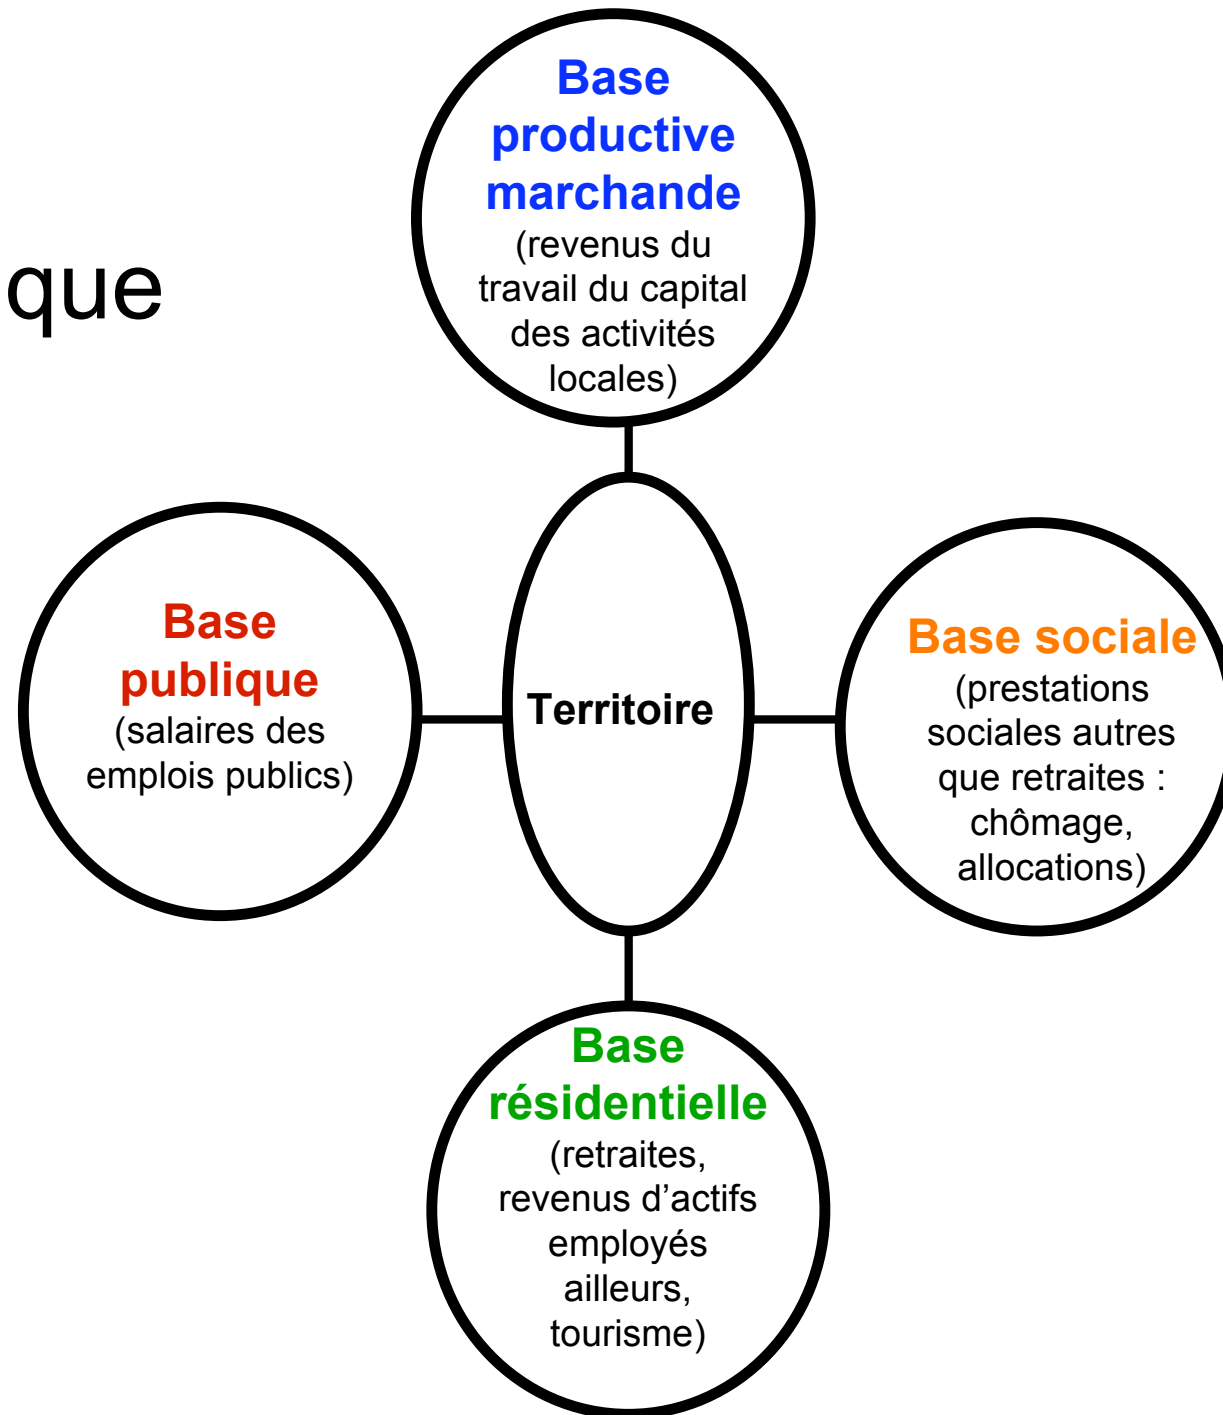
que

Base productive marchande
(revenus du travail du capital des activités locales)

Base publique
(salaires des emplois publics)

Territoire

Base sociale
(prestations sociales autres que retraites : chômage, allocations)

Base résidentielle
(retraites, revenus d'actifs employés ailleurs, tourisme)